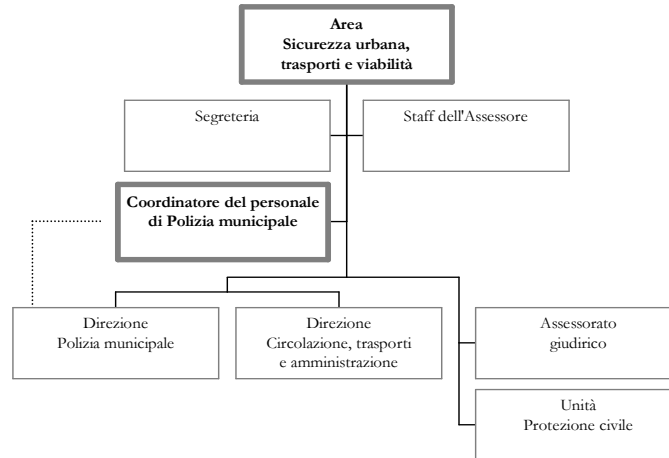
Area
Sicurezza urbana, trasporti e viabilità

Segreteria

Staff dell'Assessore

Coordinatore del personale di Polizia municipale

Direzione
Polizia municipale

Direzione
Circolazione, trasporti e amministrazione

Assessorato
giudirico

Unità
Protezione civile